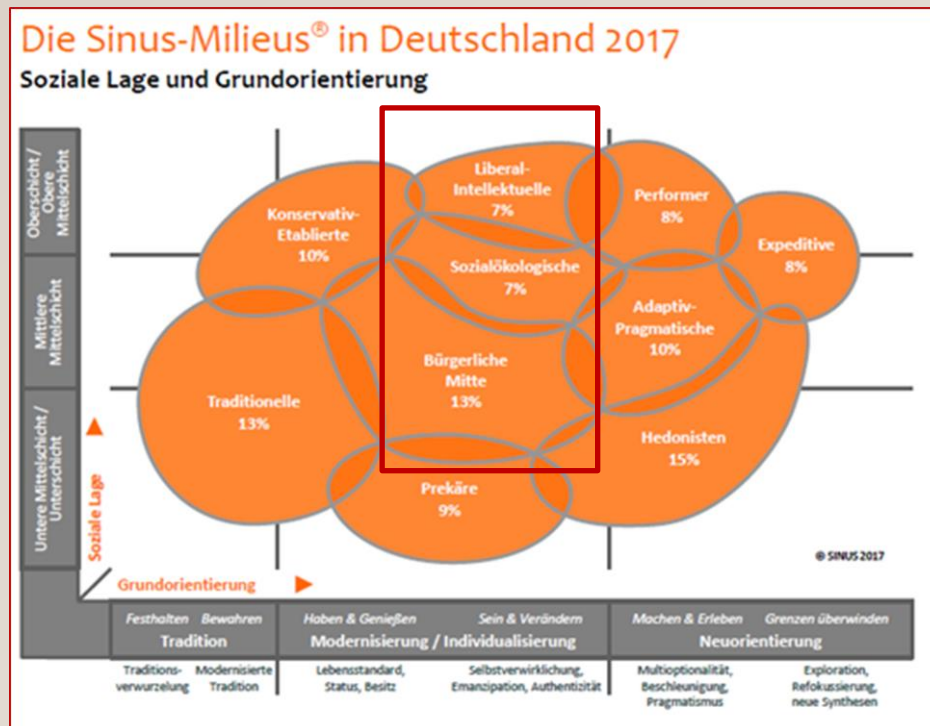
Die Sinus-Milieus® in Deutschland 2017

Soziale Lage und Grundorientierung

Oberschicht / Obere Mittelschicht

Mittlere Mittelschicht

Untere Mittelschicht / Unterschicht

Soziale Lage

Liberal-Intellektuelle 7%

Performer 8%

Konservativ-Etablierte 10%

Expeditive 8%

Sozialökologische 7%

Adaptiv-Pragmatische 10%

Bürgerliche Mitte 13%

Traditionelle 13%

Hedonisten 15%

Prekäre 9%

© SINUS 2017

Grundorientierung

| Festhalten Bewahren<br>Tradition | Haben & Genießen Sein & Verändern<br>Modernisierung / Individualisierung | Machen & Erleben Grenzen überwinden<br>Neuorientierung |
|---|---|---|
| Traditionsverwurzelung / Modernisierte Tradition | Lebensstandard, Status, Besitz / Selbstverwirklichung, Emanzipation, Authentizität | Multioptionalität, Beschleunigung, Pragmatismus / Exploration, Refokussierung, neue Synthesen |